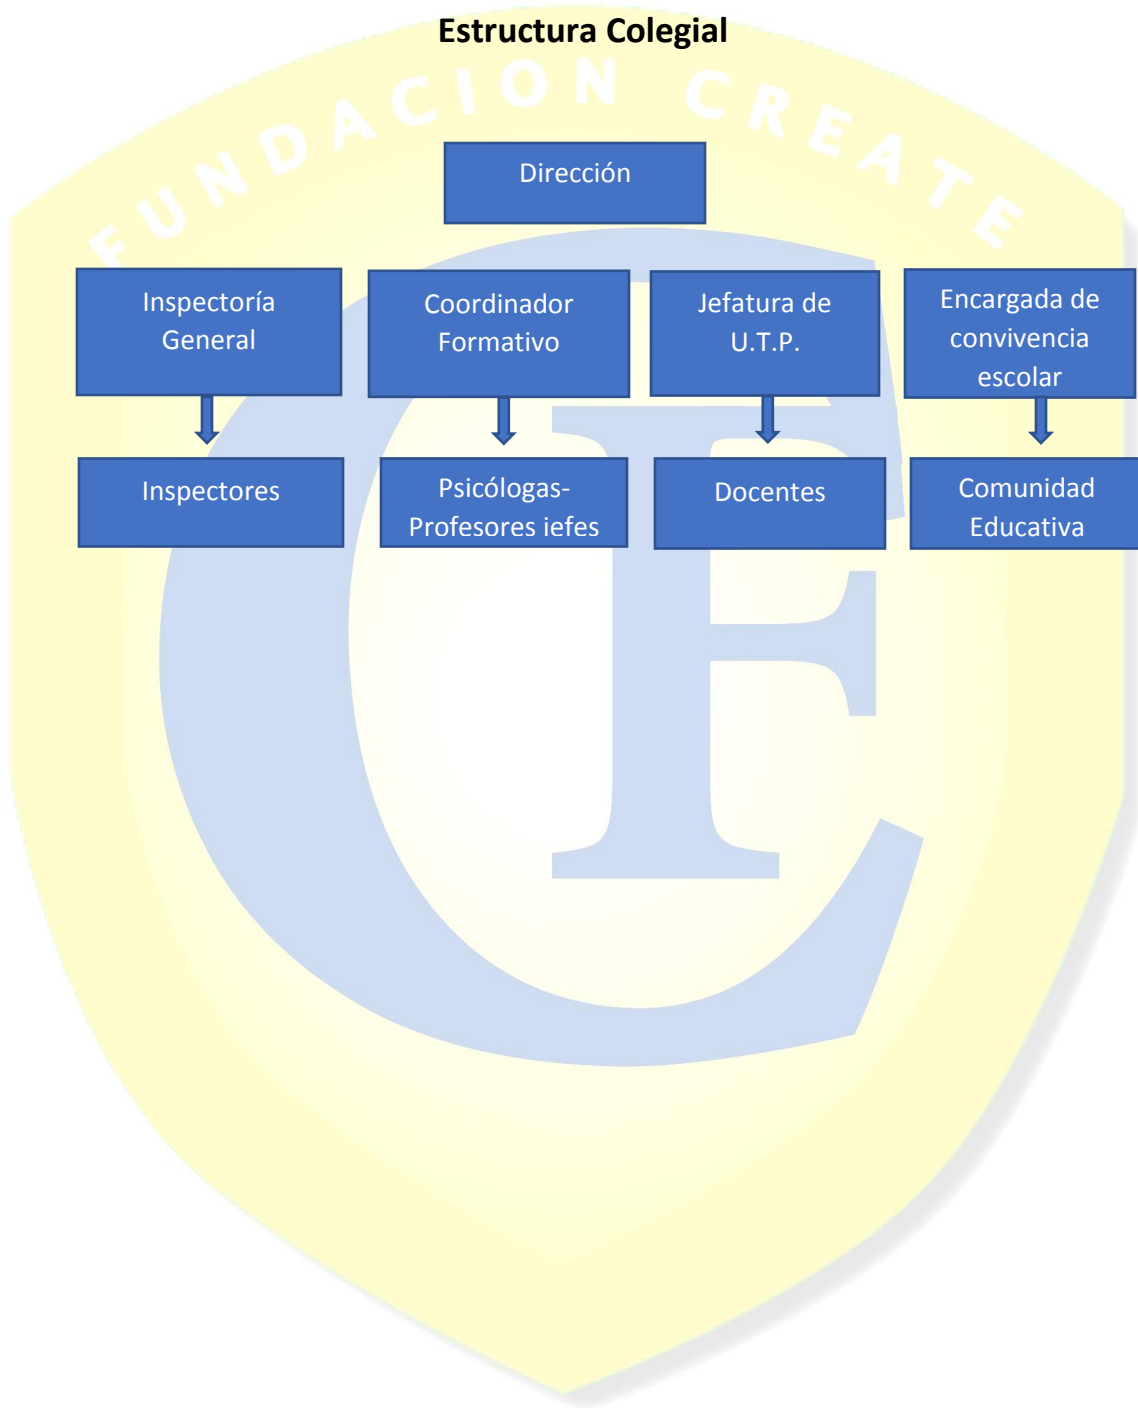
Estructura Colegial

FUNDACION CREATE

Dirección

Inspectoría General

Coordinador Formativo

Jefatura de U.T.P.

Encargada de convivencia escolar

Inspectores

Psicólogas-Profesores iefes

Docentes

Comunidad Educativa

CE